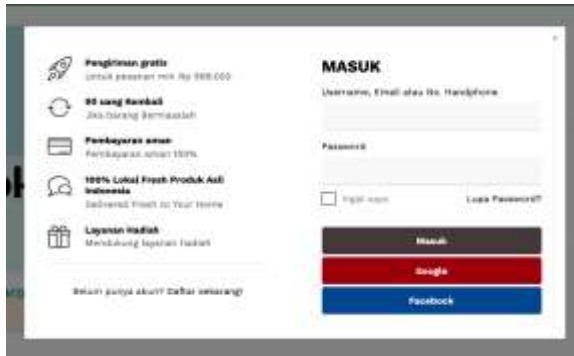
Pengiriman gratis
untuk pesanan min Rp 999.000

95 uang Kembali
Jika barang Bermasalah

Pembayaran aman
Pembayaran aman 100%

100% Lokal Fresh Produk Asli Indonesia
Delivered Fresh to Your Home

Layanan Hadiah
Mendukung layanan hadiah

Belum punya akun? Daftar sekarang!

×

MASUK

Username, Email atau No. Handphone

Password

Ingat saya

Lupa Password?

Masuk

Google

Facebook